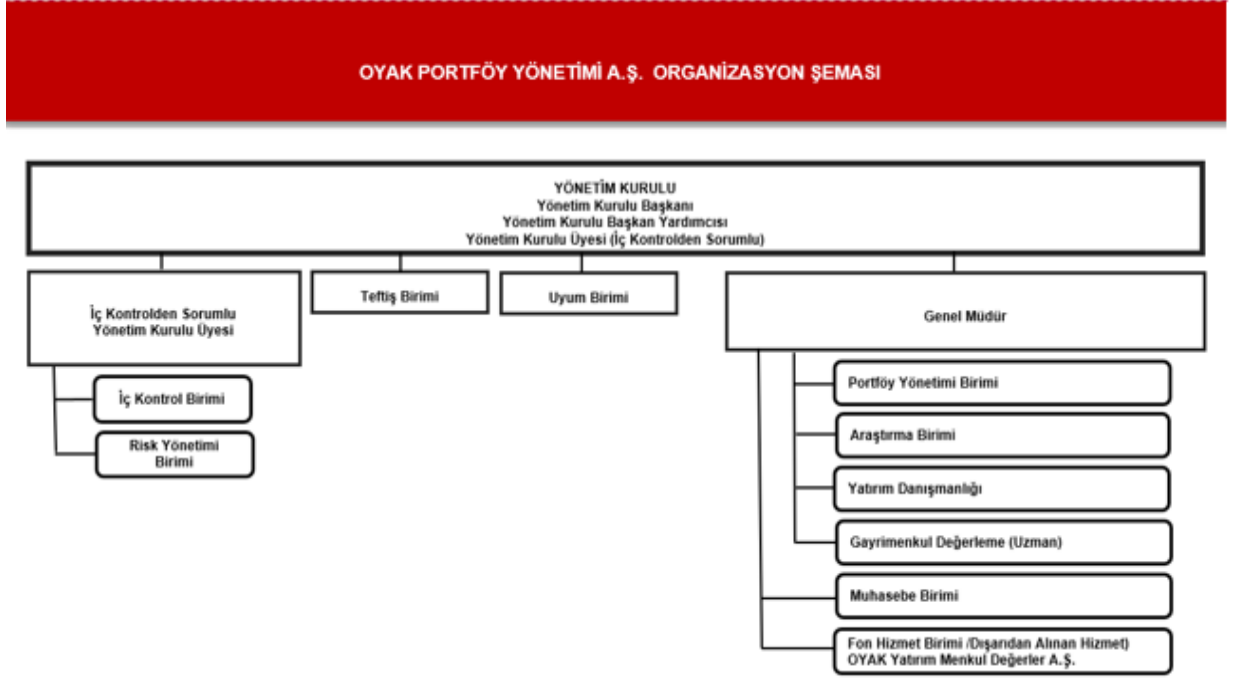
OYAK PORTFÖY YÖNETİMİ A.Ş. ORGANİZASYON ŞEMASI

YÖNETİM KURULU
Yönetim Kurulu Başkanı
Yönetim Kurulu Başkan Yardımcısı
Yönetim Kurulu Üyesi (İç Kontrolden Sorumlu)

İç Kontrolden Sorumlu Yönetim Kurulu Üyesi

Teftiş Birimi

Uyum Birimi

Genel Müdür

İç Kontrol Birimi

Risk Yönetimi Birimi

Portföy Yönetimi Birimi

Araştırma Birimi

Yatırım Danışmanlığı

Gayrimenkul Değerleme (Uzman)

Muhasebe Birimi

Fon Hizmet Birimi /Dışarıdan Alınan Hizmet)
OYAK Yatırım Menkul Değerler A.Ş.